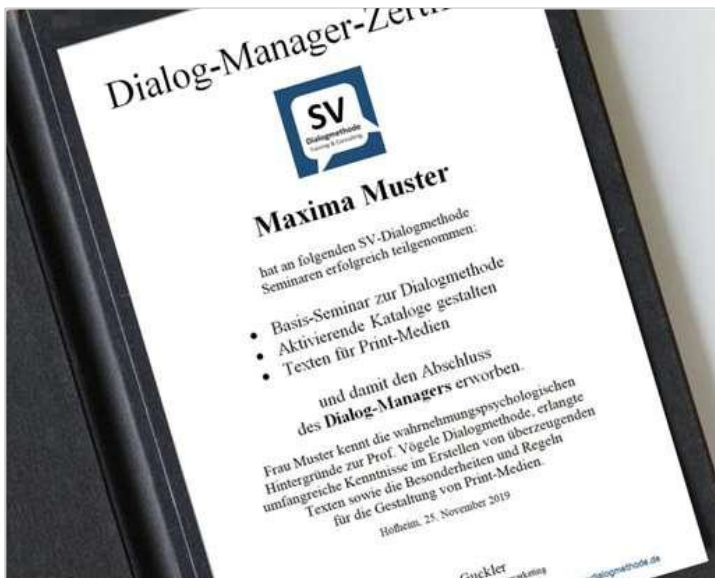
Dialog-Manager-Zerti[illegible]

SV
Dialogmethode
Training & Consulting

Maxima Muster

hat an folgenden SV-Dialogmethode Seminaren erfolgreich teilgenommen:

- Basis-Seminar zur Dialogmethode
- Aktivierende Kataloge gestalten
- Texten für Print-Medien

und damit den Abschluss des **Dialog-Managers** erworben.

Frau Muster kennt die wahrnehmungspsychologischen Hintergründe zur Prof. Vögele Dialogmethode, erlangte umfangreiche Kenntnisse im Erstellen von überzeugenden Texten sowie die Besonderheiten und Regeln für die Gestaltung von Print-Medien.

Hofheim, 25. November 2019

Guckler
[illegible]arketing
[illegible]dialogmethode.de